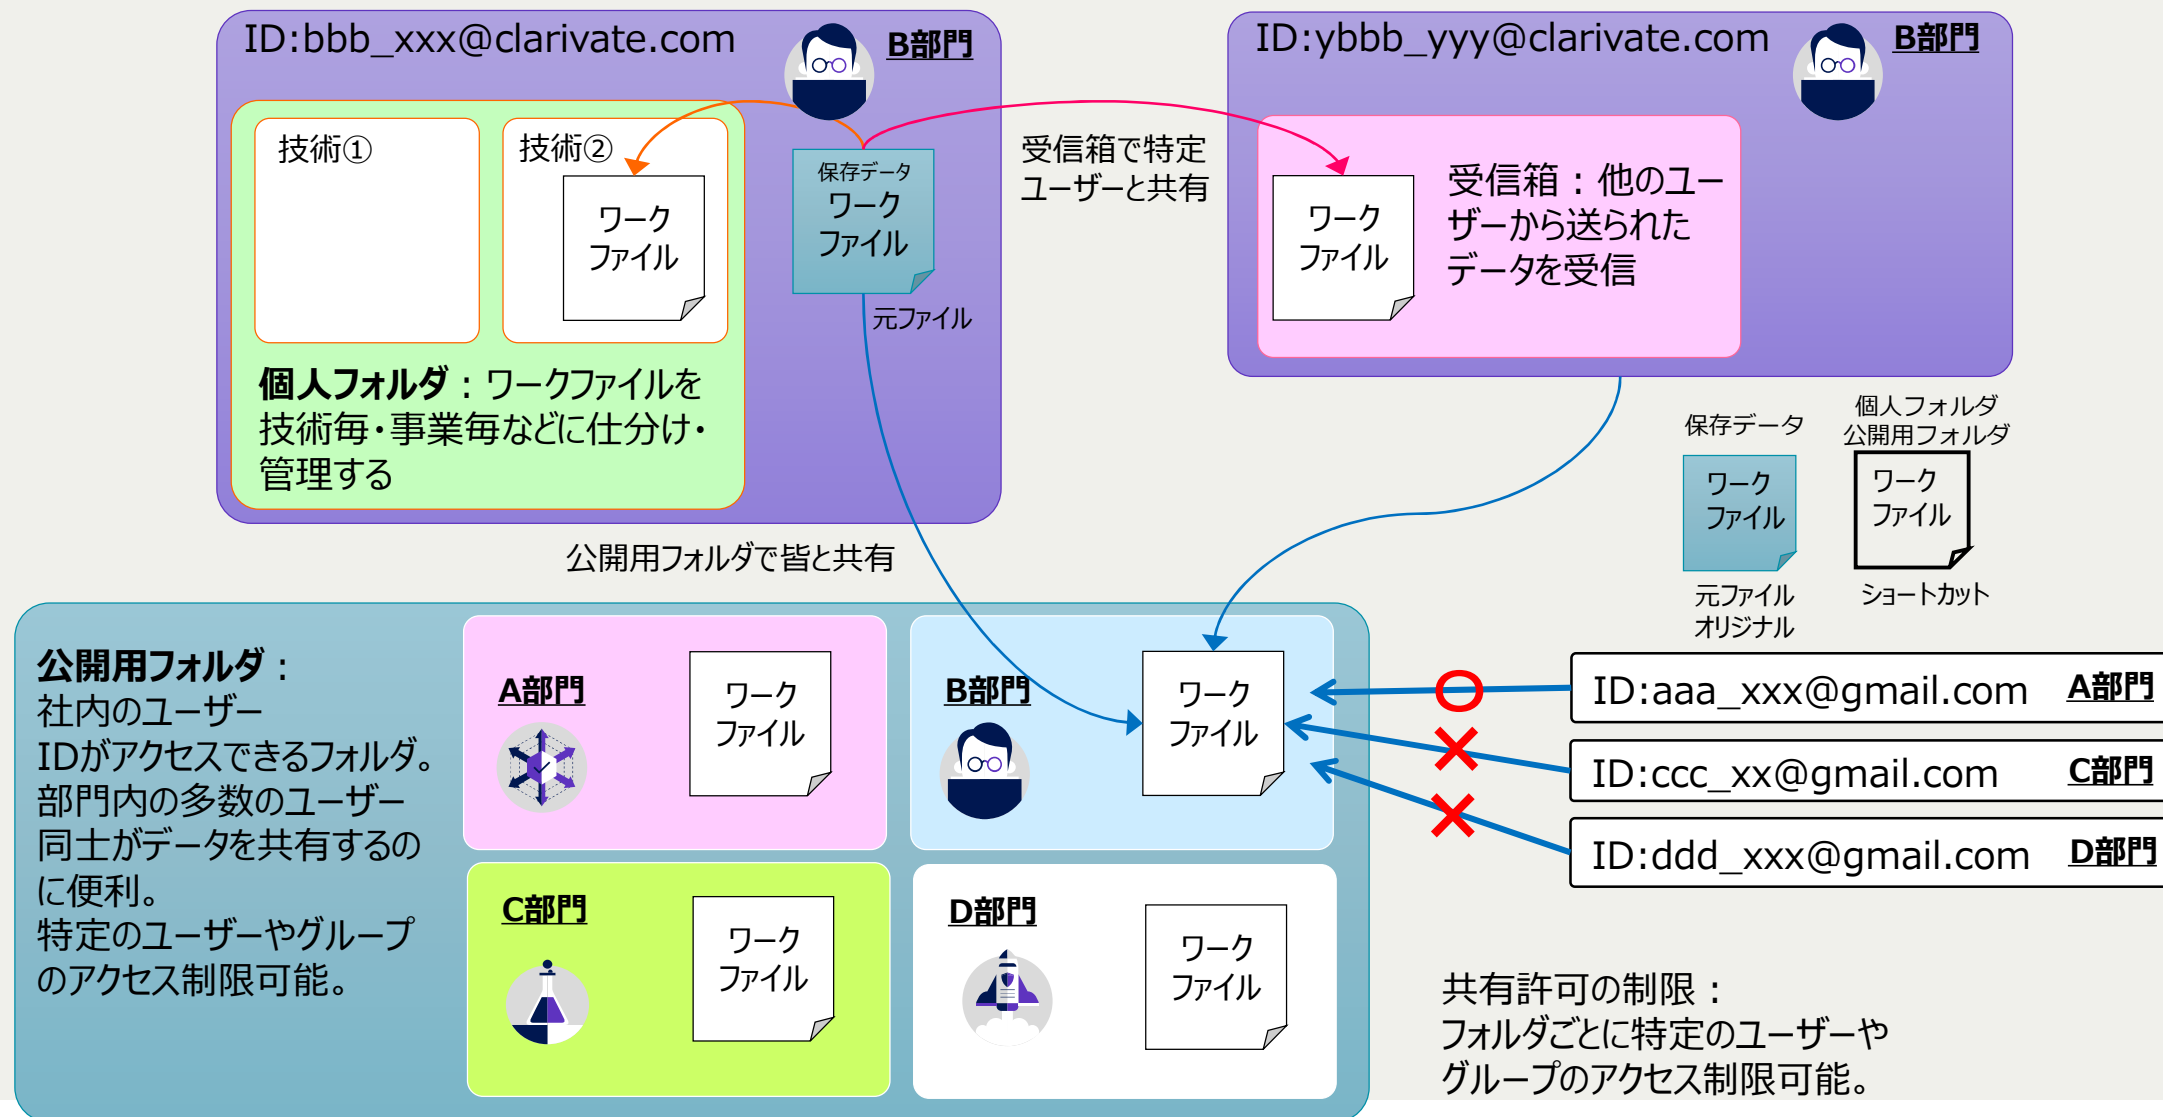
ID:bbb_xxx@clarivate.com

B部門

技術①

技術②

ワーク
ファイル

保存データ
ワーク
ファイル

元ファイル

個人フォルダ：ワークファイルを技術毎・事業毎などに仕分け・管理する

受信箱で特定ユーザーと共有

ID:ybbb_yyy@clarivate.com

B部門

ワーク
ファイル

受信箱：他のユーザーから送られたデータを受信

公開用フォルダで皆と共有

保存データ

個人フォルダ
公開用フォルダ

ワーク
ファイル

ワーク
ファイル

元ファイル
オリジナル

ショートカット

公開用フォルダ：
社内のユーザーIDがアクセスできるフォルダ。部門内の多数のユーザー同士がデータを共有するのに便利。
特定のユーザーやグループのアクセス制限可能。

A部門

ワーク
ファイル

B部門

ワーク
ファイル

C部門

ワーク
ファイル

D部門

ワーク
ファイル

ID:aaa_xxx@gmail.com A部門

ID:ccc_xx@gmail.com C部門

ID:ddd_xxx@gmail.com D部門

共有許可の制限：
フォルダごとに特定のユーザーやグループのアクセス制限可能。